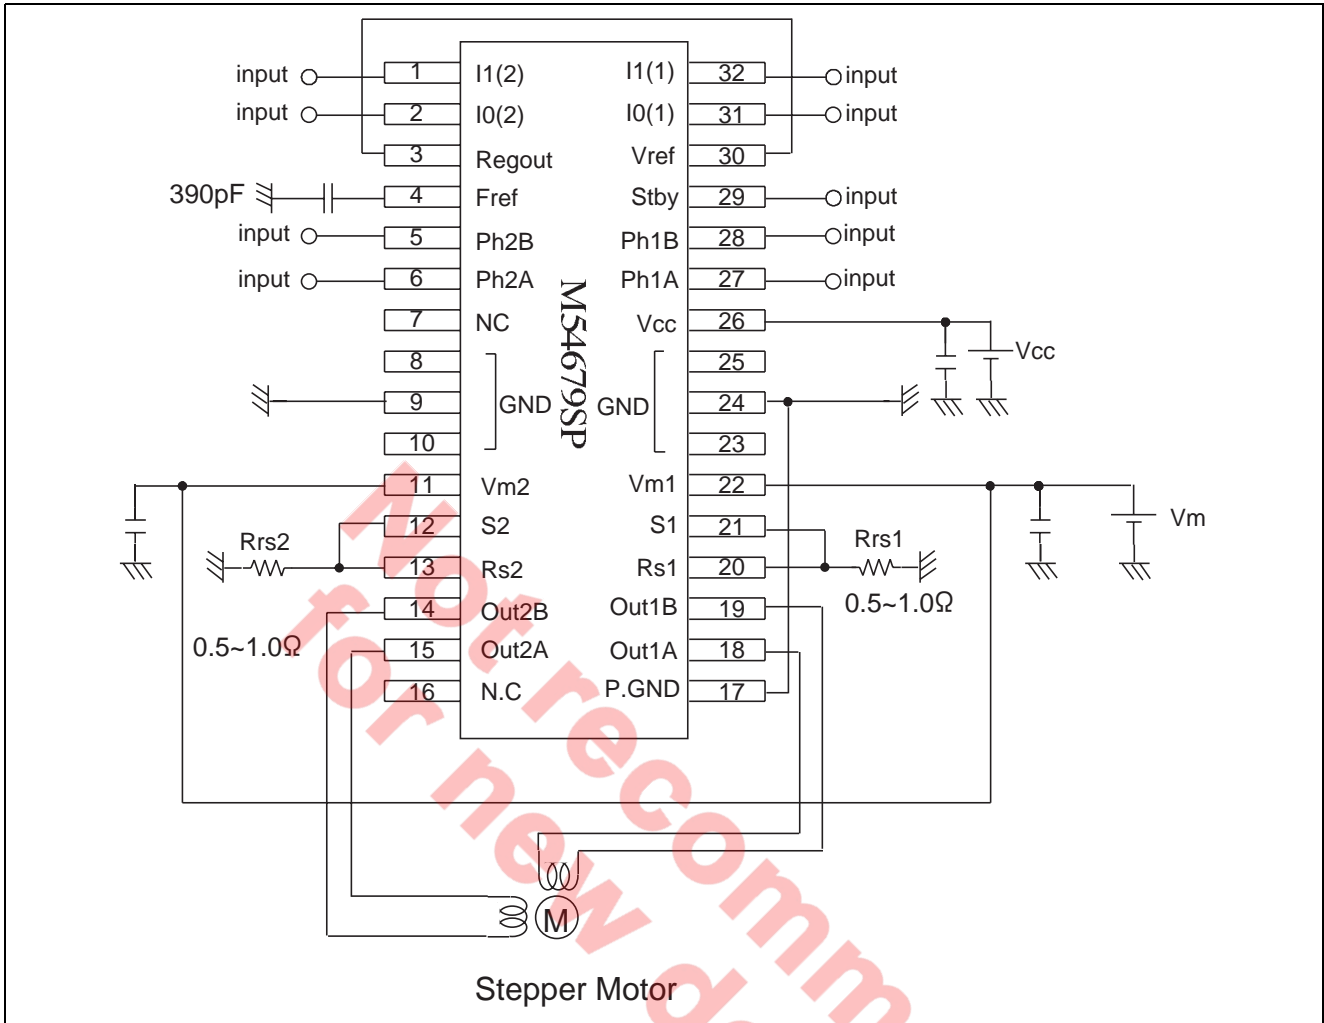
input
input
390pF
input
input

1 I1(2)
2 I0(2)
3 Regout
4 Fref
5 Ph2B
6 Ph2A
7 NC
8
9 GND
10
11 Vm2
12 S2
13 Rs2
14 Out2B
15 Out2A
16 N.C

M54679SP

I1(1) 32
I0(1) 31
Vref 30
Stby 29
Ph1B 28
Ph1A 27
Vcc 26
25
GND 24
23
Vm1 22
S1 21
Rs1 20
Out1B 19
Out1A 18
P.GND 17

input
input
input
input
input
Vcc
Vm
Rrs2
0.5~1.0Ω
Rrs1
0.5~1.0Ω
M
Stepper Motor

Not recomm for new d